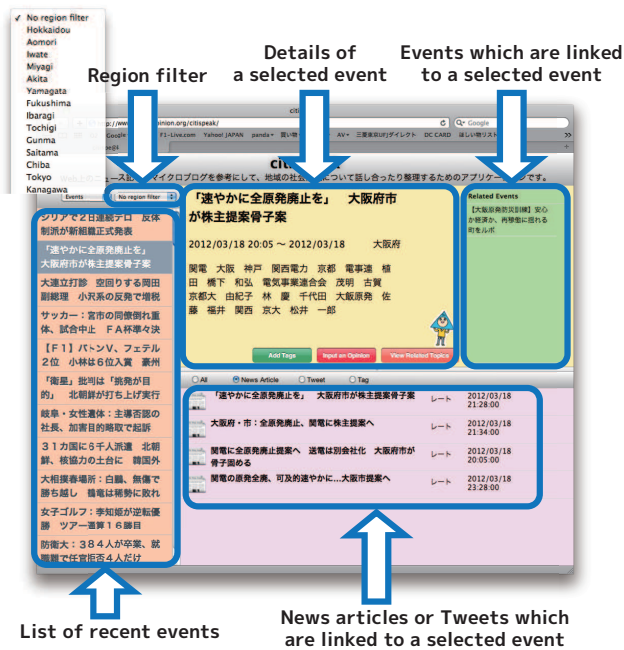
✓ No region filter
Hokkaidou
Aomori
Iwate
Miyagi
Akita
Yamagata
Fukushima
Ibaragi
Tochigi
Gunma
Saitama
Chiba
Tokyo
Kanagawa

Region filter

Details of a selected event

Events which are linked to a selected event

citispeak

No region filter

シリアで2日連続テロ 反体制派が新組織正式発表

「速やかに全原発廃止を」 大阪府市が株主提案骨子案

大連立打診 空回りする岡田副総理 小沢系の反発で増税

サッカー：宮市の同僚倒れ重体、試合中止 FA杯準々決

【F1】バトンV、フェテル2位 小林は6位入賞 豪州

「衛星」批判は「挑発的目的」 北朝鮮が打ち上げ実行

岐阜・女性遺体：主導容疑の社長、加害目的略取で起訴

31カ国に5千人派遣 北朝鮮、核協力の土台に 韓国外

大相撲春場所：白鵬、無傷で勝ち越し 稀勢は稀勢に敗れ

女子ゴルフ：李知姫が逆転優勝 ツアー通算16勝目

防衛大：384人が卒業、就職難で任官拒否4人だけ

「速やかに全原発廃止を」 大阪府市が株主提案骨子案

2012/03/18 20:05 ～ 2012/03/18 大阪府

関電 大阪 神戸 関西電力 京都 電事連 橋田 橋下 和弘 電気事業連合会 茂明 古賀 京都大 由紀子 林 慶 千代田 大阪原発 佐藤 福井 関西 京大 松井 一郎

Add Tags
Input an Opinion
View Related Topics

Related Events
【大阪原発防災訓練】安心か発漢か、再稼働に揺れる町をルポ

All  News Article  Tweet  Tag

「速やかに全原発廃止を」 大阪府市が株主提案骨子案 レート 2012/03/18 21:28:00

大阪府・市：全原発廃止、関電に株主提案へ レート 2012/03/18 21:34:00

関電に全原発廃止提案へ 送電は別会社化 大阪府市が骨子固める レート 2012/03/18 20:05:00

関電の原発全廃、可及的速やかに…大阪市提案へ レート 2012/03/18 23:28:00

List of recent events

News articles or Tweets which are linked to a selected event